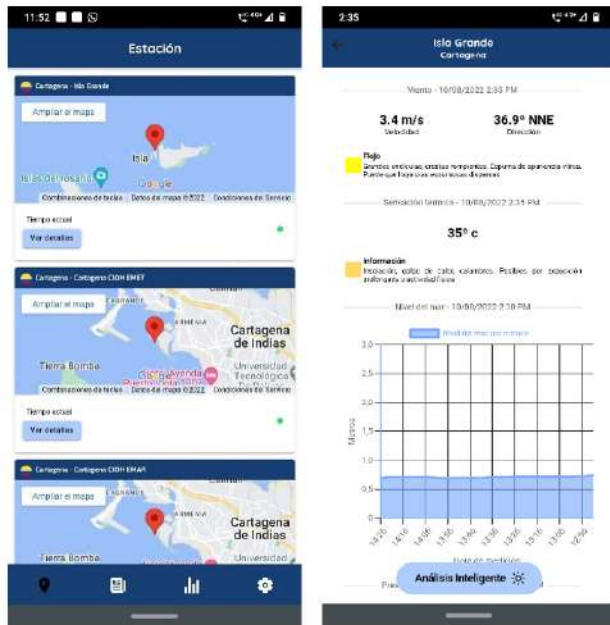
11:52

Estación

Cartagena - Isla Grande

Ampliar el mapa

Isla

Isla del Rosario

Google

Combinaciones de teclas   Datos del mapa ©2022   Condiciones del Servicio

Tiempo actual

Ver detalles

Cartagena - Cartagena CIOH EMET

Ampliar el mapa

Cartagena de Indias

Tierra Bomba

Universidad Tecnologica

Combinaciones de teclas   Datos del mapa ©2022   Condiciones del Servicio

Tiempo actual

Ver detalles

Cartagena - Cartagena CIOH EMAR

Ampliar el mapa

Cartagena de Indias

Tierra Bomba

Universidad

2:35

Isla Grande
Cartagena

Viento - 10/08/2022 2:35 PM

3.4 m/s
Velocidad

36.9° NNE
Dirección

Rojo
Grandes ondulaciones, crestas rompientes. Espuma de apariencia vítrea. Puede que haya unas escasas ovejas dispersas.

Sensación térmica - 10/08/2022 2:35 PM

35° c

Información
Insolación, golpe de calor, calambres. Posibles por exposición prolongada y actividad física

Nivel del mar - 10/08/2022 2:30 PM

Nivel del mar por minuto

Metros

3.0
2.5
2.0
1.5
1.0
0.5
0

14:26 14:16 14:06 13:56 13:46 13:36 13:26 13:16 13:06 12:56

Hora de medición

Análisis Inteligente